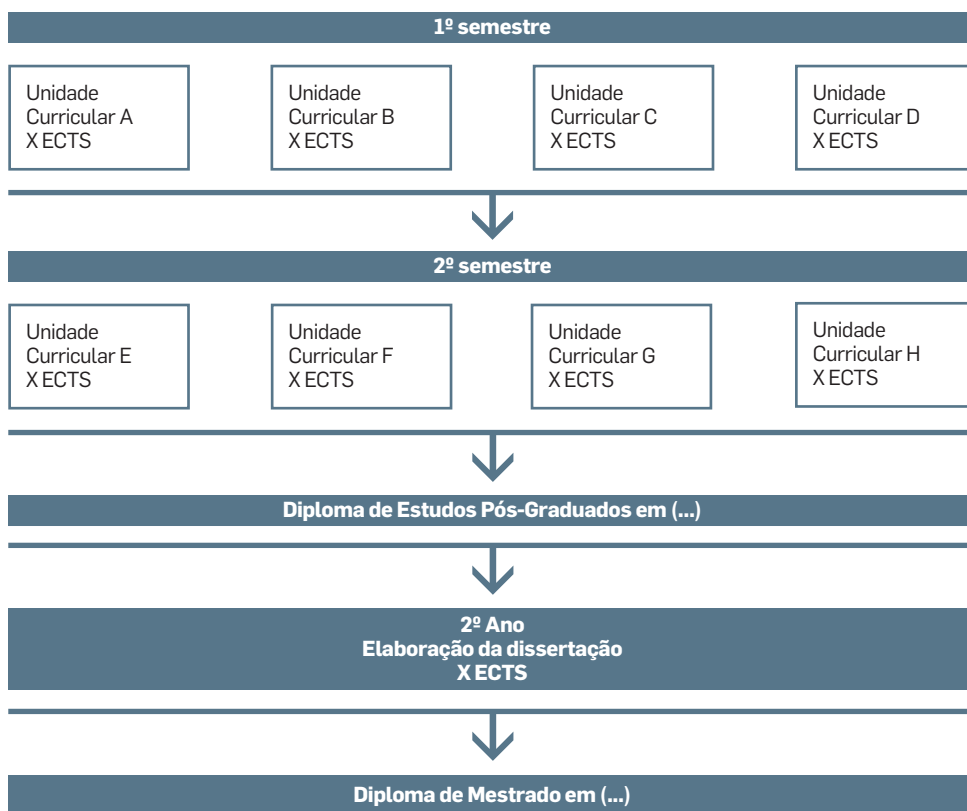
1º semestre

Unidade Curricular A
X ECTS

Unidade Curricular B
X ECTS

Unidade Curricular C
X ECTS

Unidade Curricular D
X ECTS

2º semestre

Unidade Curricular E
X ECTS

Unidade Curricular F
X ECTS

Unidade Curricular G
X ECTS

Unidade Curricular H
X ECTS

Diploma de Estudos Pós-Graduados em (...)

2º Ano
Elaboração da dissertação
X ECTS

Diploma de Mestrado em (...)